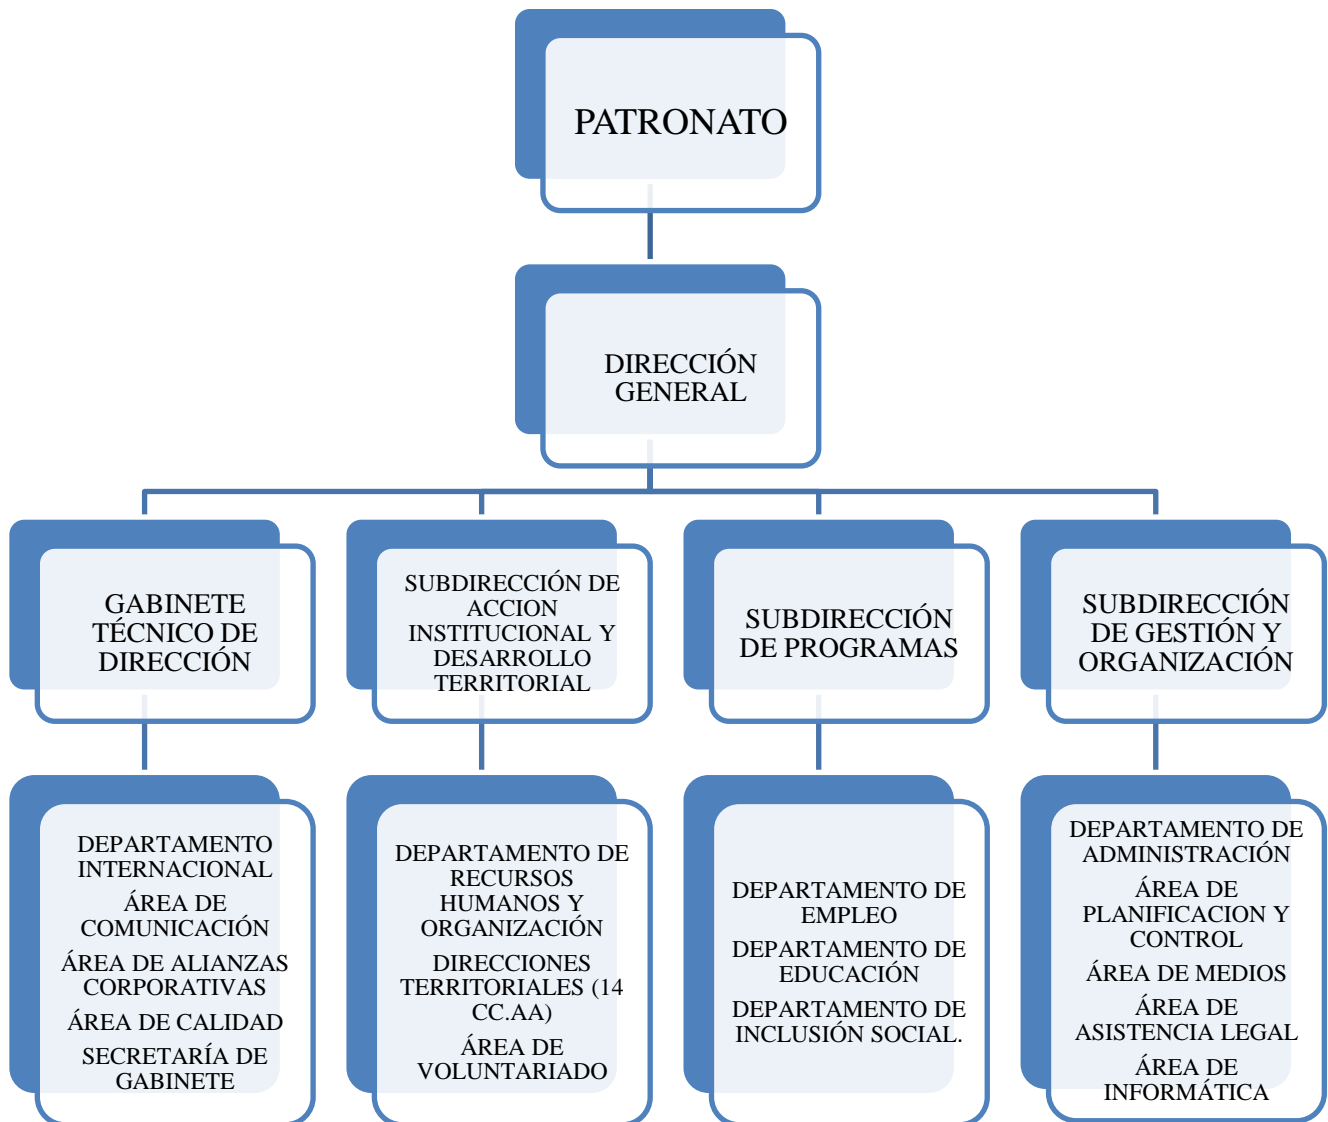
PATRONATO

DIRECCIÓN GENERAL

GABINETE TÉCNICO DE DIRECCIÓN

SUBDIRECCIÓN DE ACCION INSTITUCIONAL Y DESARROLLO TERRITORIAL

SUBDIRECCIÓN DE PROGRAMAS

SUBDIRECCIÓN DE GESTIÓN Y ORGANIZACIÓN

DEPARTAMENTO INTERNACIONAL
ÁREA DE COMUNICACIÓN
ÁREA DE ALIANZAS CORPORATIVAS
ÁREA DE CALIDAD
SECRETARÍA DE GABINETE

DEPARTAMENTO DE RECURSOS HUMANOS Y ORGANIZACIÓN
DIRECCIONES TERRITORIALES (14 CC.AA)
ÁREA DE VOLUNTARIADO

DEPARTAMENTO DE EMPLEO
DEPARTAMENTO DE EDUCACIÓN
DEPARTAMENTO DE INCLUSIÓN SOCIAL.

DEPARTAMENTO DE ADMINISTRACIÓN
ÁREA DE PLANIFICACION Y CONTROL
ÁREA DE MEDIOS
ÁREA DE ASISTENCIA LEGAL
ÁREA DE INFORMÁTICA